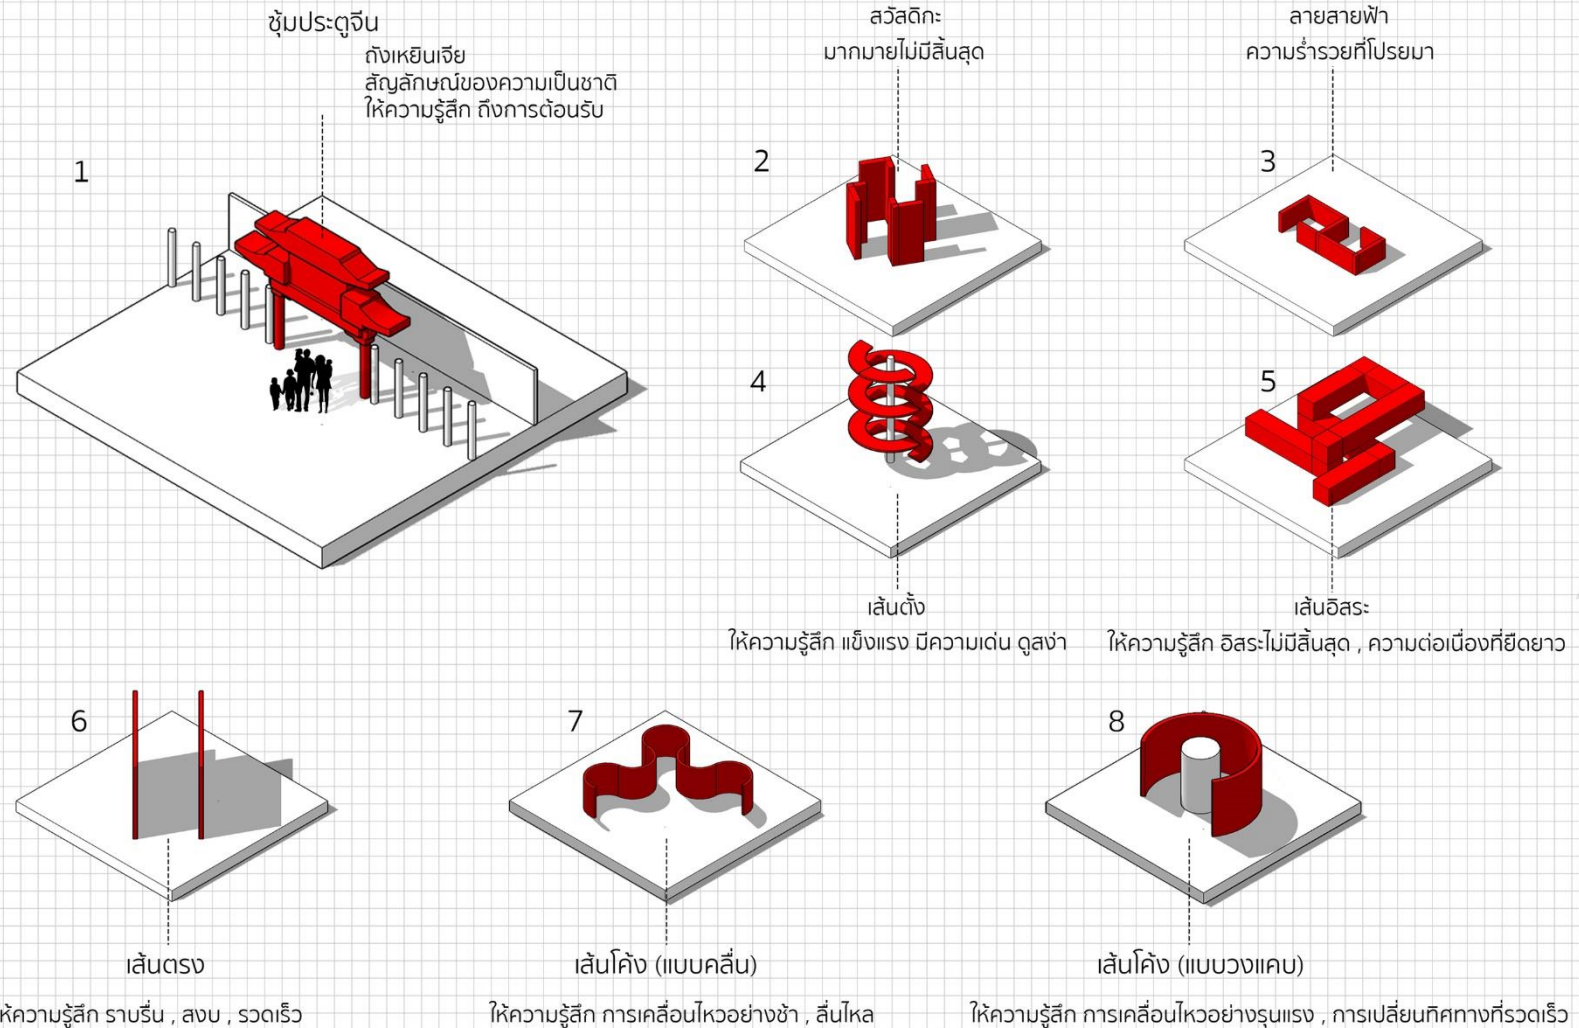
ซุ้มประตูจีน
ถังเหยินเจีย
สัญลักษณ์ของความเป็นชาติ
ให้ความรู้สึก ถึงการต้อนรับ

1

สวัสดิกะ
มากมายไม่มีสิ้นสุด

2

ลายสายฟ้า
ความร่ำรวยที่โปรยมา

3

4

5

เส้นตั้ง
ให้ความรู้สึก แข็งแรง มีความเด่น ดูสง่า

เส้นอิสระ
ให้ความรู้สึก อิสระไม่มีสิ้นสุด , ความต่อเนื่องที่ยืดยาว

6

7

8

เส้นตรง
ห้ความรู้สึก ราบรื่น , สงบ , รวดเร็ว

เส้นโค้ง (แบบคลื่น)
ให้ความรู้สึก การเคลื่อนไหวอย่างช้า , ลื่นไหล

เส้นโค้ง (แบบวงแคบ)
ให้ความรู้สึก การเคลื่อนไหวอย่างรุนแรง , การเปลี่ยนทิศทางที่รวดเร็ว